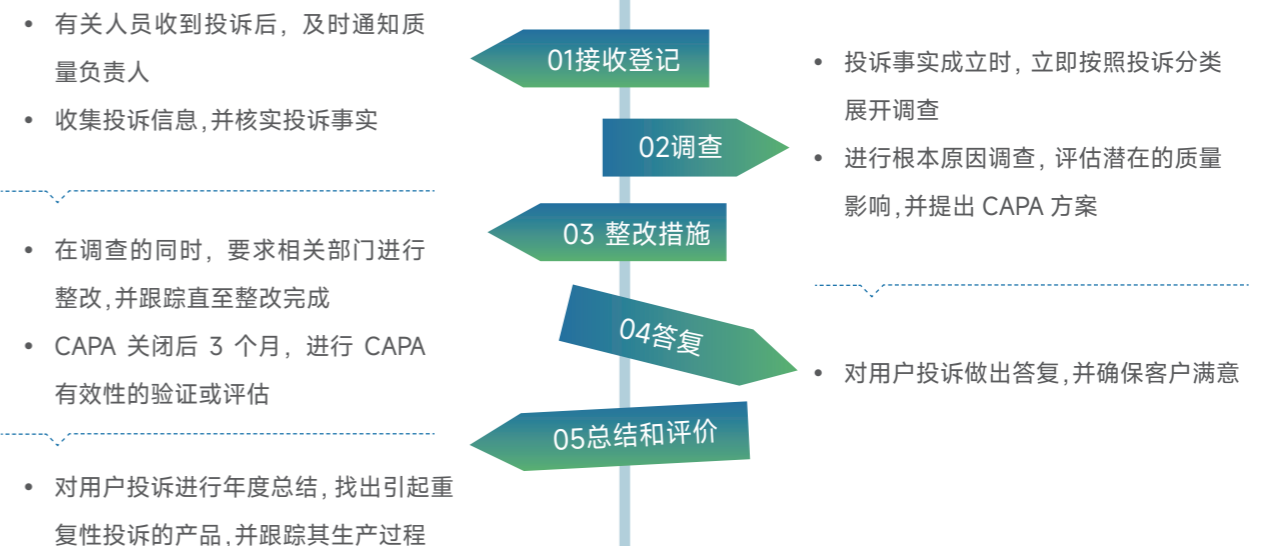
01接收登记

• 有关人员收到投诉后，及时通知质量负责人
• 收集投诉信息,并核实投诉事实

02调查

• 投诉事实成立时，立即按照投诉分类展开调查
• 进行根本原因调查，评估潜在的质量影响,并提出 CAPA 方案

03 整改措施

• 在调查的同时，要求相关部门进行整改,并跟踪直至整改完成
• CAPA 关闭后 3 个月，进行 CAPA 有效性的验证或评估

04答复

• 对用户投诉做出答复,并确保客户满意

05总结和评价

• 对用户投诉进行年度总结，找出引起重复性投诉的产品,并跟踪其生产过程